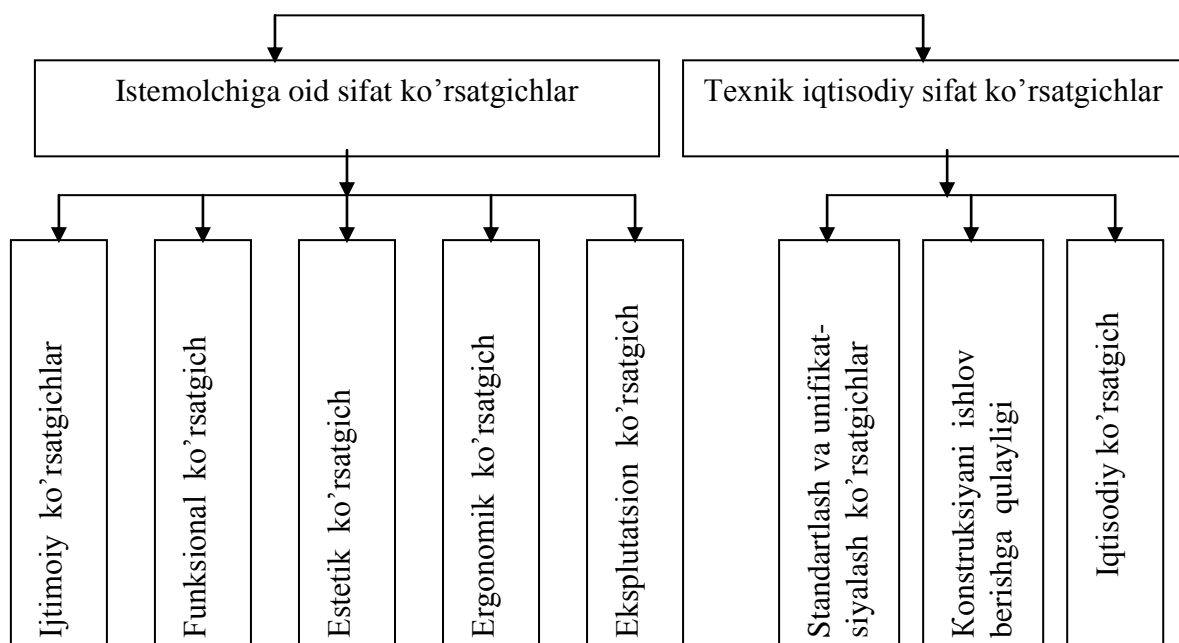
Istemolchiga oid sifat ko’rsatgichlar

Texnik iqtisodiy sifat ko’rsatgichlar

Ijtimoiy ko’rsatgichlar

Funksional ko’rsatgich

Estetik ko’rsatgich

Ergonomik ko’rsatgich

Eksplutatsion ko’rsatgich

Standartlash va unifikatsiyalash ko’rsatgichlar

Konstruksiyani ishlov berishga qulayligi

Iqtisodiy ko’rsatgich